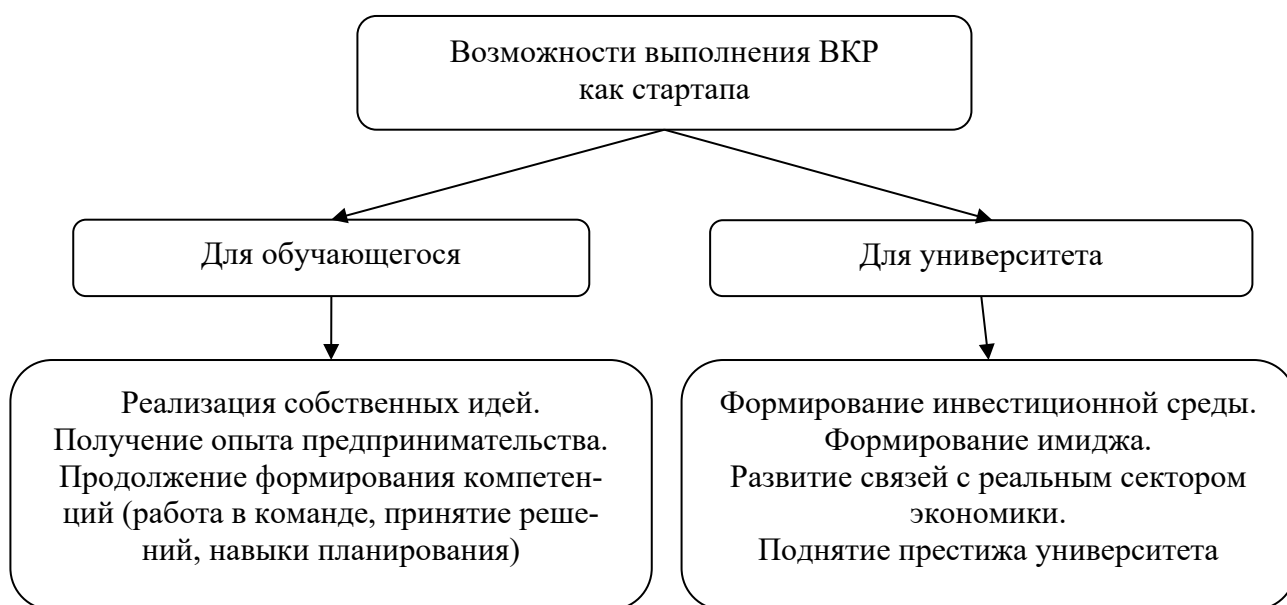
Возможности выполнения ВКР как стартапа

Для обучающегося

Для университета

Реализация собственных идей.
Получение опыта предпринимательства.
Продолжение формирования компетенций (работа в команде, принятие решений, навыки планирования)

Формирование инвестиционной среды.
Формирование имиджа.
Развитие связей с реальным сектором экономики.
Поднятие престижа университета